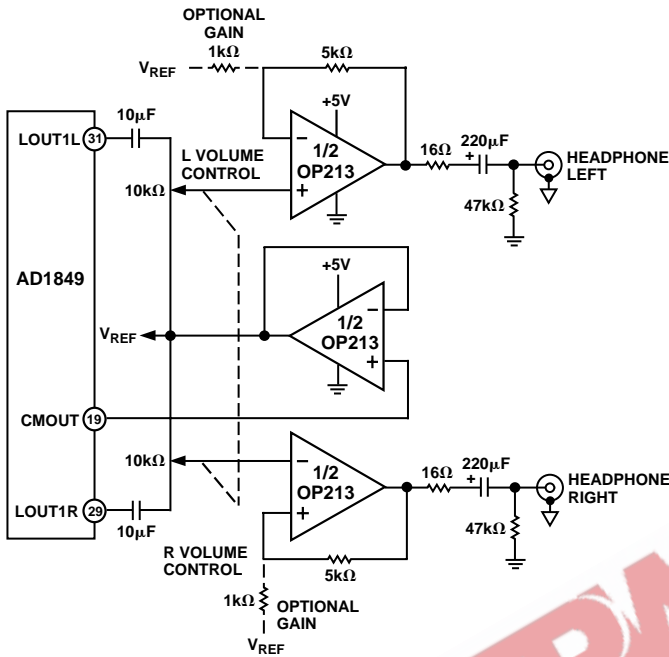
OPTIONAL GAIN
1kΩ
$V_{REF}$
5kΩ
+5V
−
1/2
OP213
+
10µF
LOUT1L 31
L VOLUME CONTROL
10kΩ
16Ω
220µF
+
HEADPHONE LEFT
47kΩ
AD1849
+5V
1/2
OP213
−
+
$V_{REF}$
CMOUT 19
10kΩ
−
1/2
OP213
+
16Ω
220µF
+
HEADPHONE RIGHT
47kΩ
LOUT1R 29
10µF
R VOLUME CONTROL
5kΩ
1kΩ
OPTIONAL GAIN
$V_{REF}$